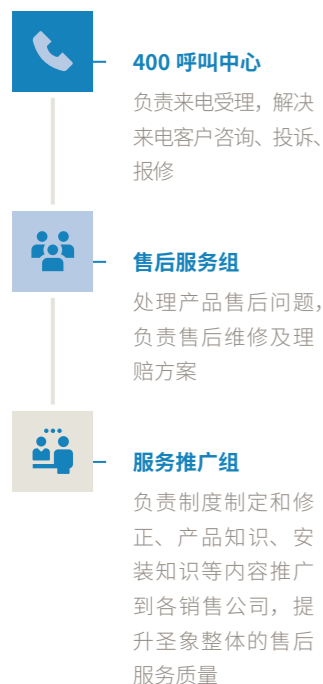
400 呼叫中心

负责来电受理，解决来电客户咨询、投诉、报修

售后服务组

处理产品售后问题，负责售后维修及理赔方案

服务推广组

负责制度制定和修正、产品知识、安装知识等内容推广到各销售公司，提升圣象整体的售后服务质量